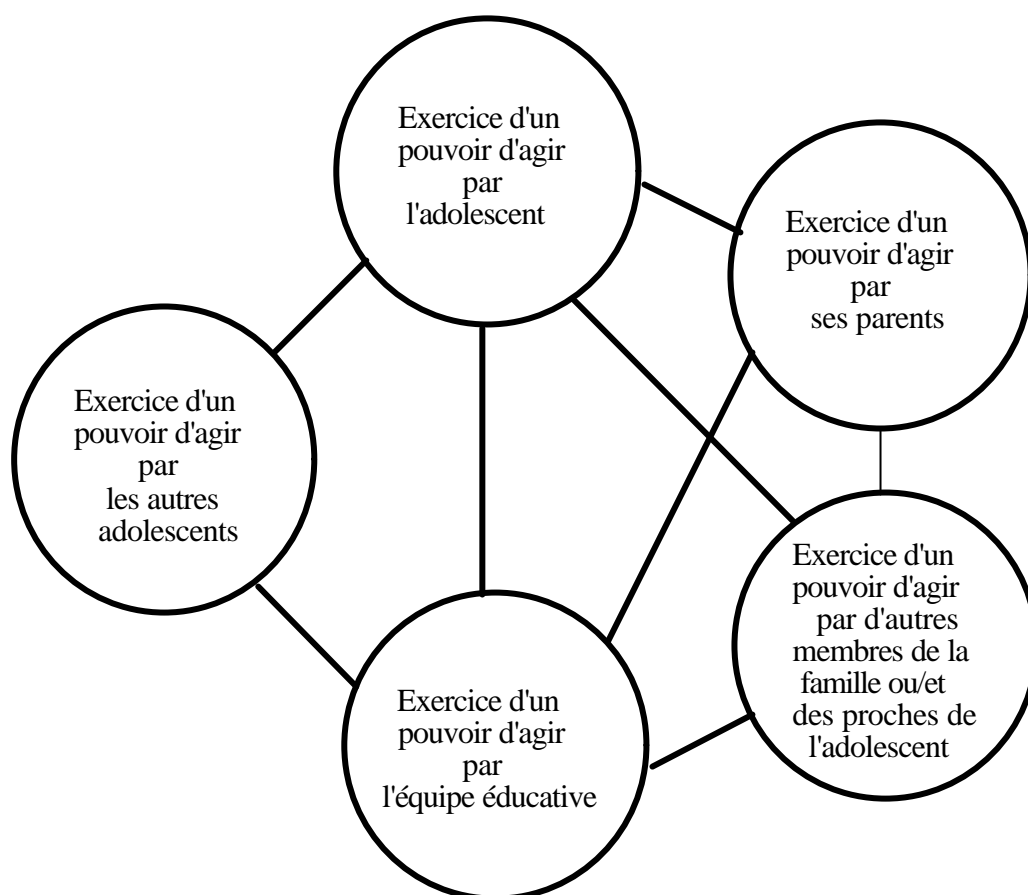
Exercice d'un pouvoir d'agir par l'adolescent

Exercice d'un pouvoir d'agir par ses parents

Exercice d'un pouvoir d'agir par les autres adolescents

Exercice d'un pouvoir d'agir par d'autres membres de la famille ou/et des proches de l'adolescent

Exercice d'un pouvoir d'agir par l'équipe éducative